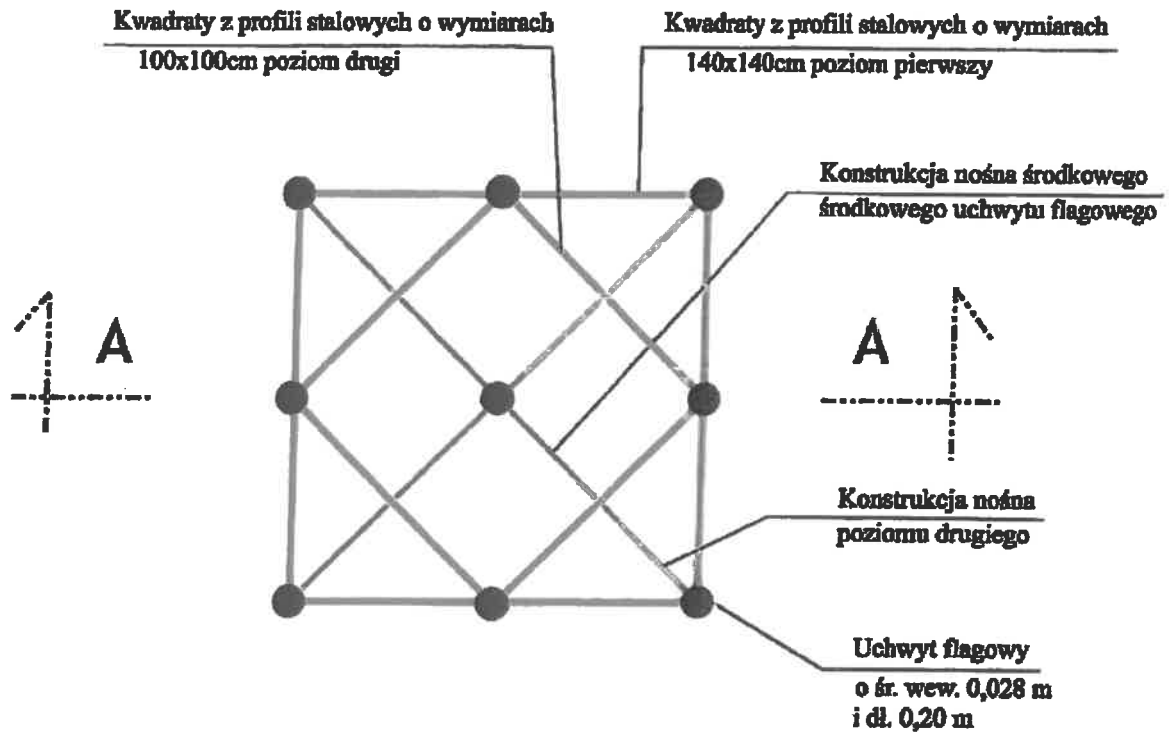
Kwadraty z profili stalowych o wymiarach
100x100cm poziom drugi

Kwadraty z profili stalowych o wymiarach
140x140cm poziom pierwszy

Konstrukcja nośna środkowego
środkowego uchwytu flagowego

A

A

Konstrukcja nośna
poziomu drugiego

Uchwyt flagowy
o śr. wew. 0,028 m
i dł. 0,20 m